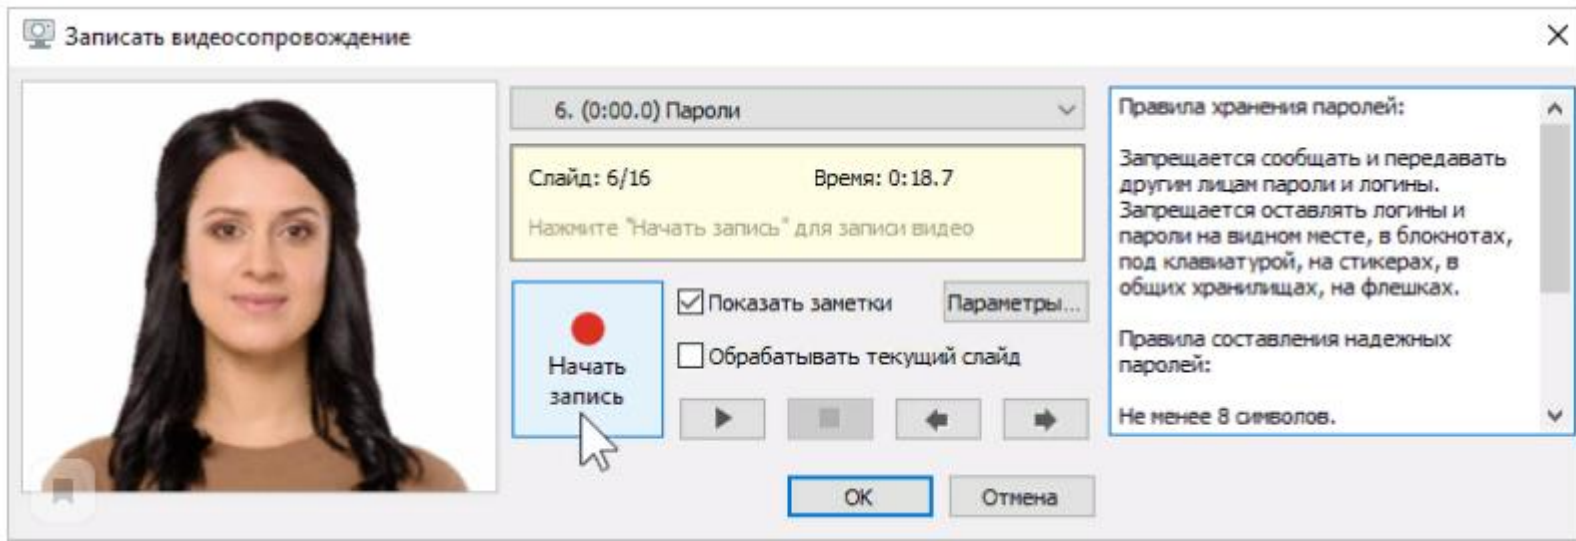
Записать видеосопровождение

6. (0:00.0) Пароли

Слайд: 6/16 Время: 0:18.7

Нажмите "Начать запись" для записи видео

Начать запись

Показать заметки

Параметры...

Обрабатывать текущий слайд

Правила хранения паролей:

Запрещается сообщать и передавать другим лицам пароли и логины.
Запрещается оставлять логины и пароли на видном месте, в блокнотах, под клавиатурой, на стикерах, в общих хранилищах, на флешках.

Правила составления надежных паролей:

Не менее 8 символов.

ОК

Отмена